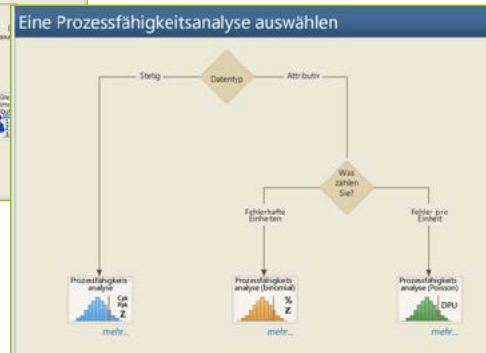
Eine Prozessfähigkeitsanalyse auswählen

Stetig

Datentyp

Attributiv

Was zählen Sie?

Fehlerhafte Einheiten

Fehler pro Einheit

Prozessfähigkeits analyse

Cpk
Ppk
Z

mehr...

Prozessfähigkeits analyse (binomial)

%
Z

mehr...

Prozessfähigkeits analyse (Poisson)

DPU

mehr...